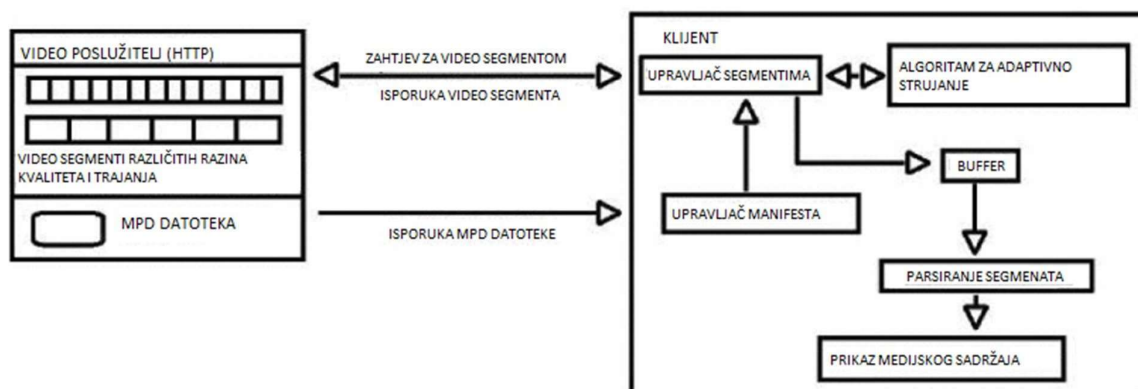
VIDEO POSLUŽITELJ (HTTP)

VIDEO SEGMENTI RAZLIČITIH RAZINA KVALITETA I TRAJANJA

MPD DATOTEKA

ZAHTJEV ZA VIDEO SEGMENTOM

ISPORUKA VIDEO SEGMENTA

ISPORUKA MPD DATOTEKE

KLIJENT

UPRAVLJAČ SEGMENTIMA

ALGORITAM ZA ADAPTIVNO STRUJANJE

BUFFER

UPRAVLJAČ MANIFESTA

PARSIRANJE SEGMENATA

PRIKAZ MEDIJSKOG SADRŽAJA